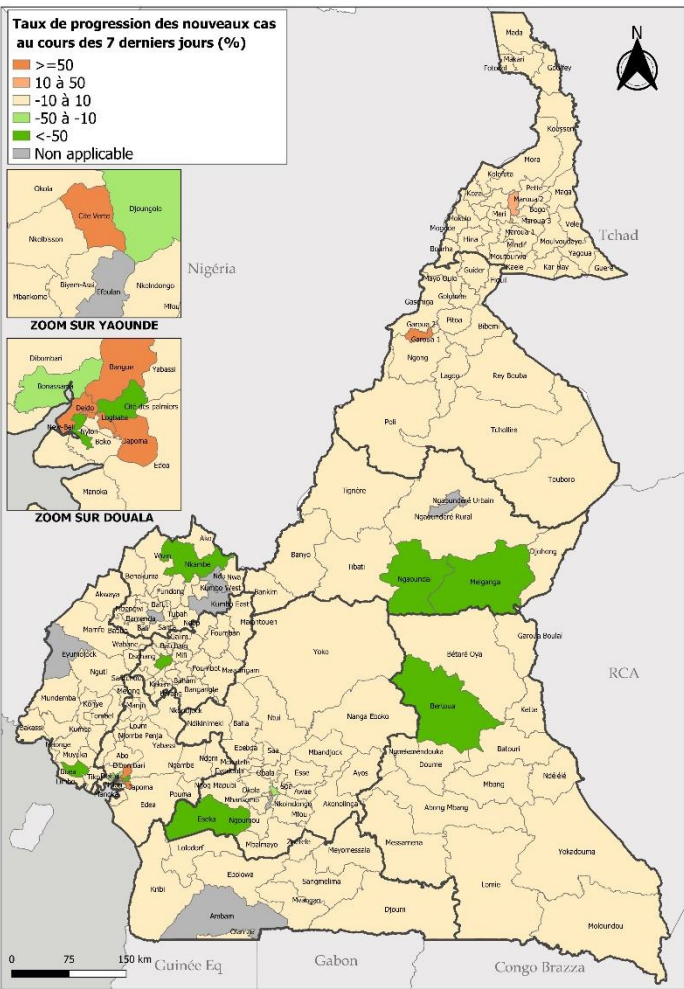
Taux de progression des nouveaux cas au cours des 7 derniers jours (%)
>=50
10 à 50
-10 à 10
-50 à -10
<-50
Non applicable

Okola
Cite Verte
Djoungolo
Nkolbisson
Biyem-Assi
Efoulan
Nkolndongo
Mbankomo
Mfou
ZOOM SUR YAOUNDE

Dibombari
Bangue
Yabassi
Bonassama
Deido
Logbaba
Cité des palmiers
New-Bell
Nylon
Japoma
Edea
Manoka
ZOOM SUR DOUALA

N
Nigéria
Tchad
RCA
Guinée Eq
Gabon
Congo Brazza

Mada
Makari
Goulfey
Fotokol
Kousseri
Mora
Kolofata
Petté
Maroua 2
Mokolo
Maroua 1
Maroua 3
Mogode
Mindif
Bogo
Hina
Mokolo
Moutourwa
Bourha
Kaélé
Kar Hay
Guidiguis
Mouvouday
Yagoua
Guere
Vele
Meri
Mayo Oulo
Guider
Pitoa
Garoua 2
Garoua 1
Gaschiga
Bibemi
Ngong
Lagdo
Rey Bouba
Poli
Tcholliré
Touboro
Tignère
Ngaoundéré Urbain
Ngaoundéré Rural
Banyo
Tibati
Ngaoundal
Meiganga
Djohong
Wum
Akwaya
Nkambe
Ndu
Kumbo West
Kumbo East
Bamenda
Mbengwi
Tubah
Batibo
Bafut
Benakuma
Fundong
Nwa
Bankim
Malantouen
Foumban
Eyumojock
Mamfe
Wabane
Dschang
Mifi
Foumbot
Massangam
Yoko
Bétaré Oya
Garoua Boulai
Nguti
Kekem
Bangangté
Bafang
Mundemba
Konye
Melong
Manjo
Nkongsamba
Ndikiniméki
Bafia
Nanga Eboko
Bertoua
Kumba
Loum
Mombo
Penja
Bangem
Tiko
Limbe
Buea
Muyuka
Abo
Bonassama
Japoma
Edea
Ngambe
Ndom
Eseka
Ngog Mapubi
Obala
Okola
Soa
Esse
Awae
Mbandjock
Ayos
Nguelemendouka
Doume
Batouri
Kette
Ndelele
Mbang
Abong Mbang
Ngoumou
Mfou
Mbalmayo
Akonolinga
Messamena
Yokadouma
Lolodorf
Ebolowa
Zoetele
Meyomessala
Sangmelima
Lomie
Kribi
Meyomessi
Djoum
Moloundou
Ambam
Olamze

0
75
150 km